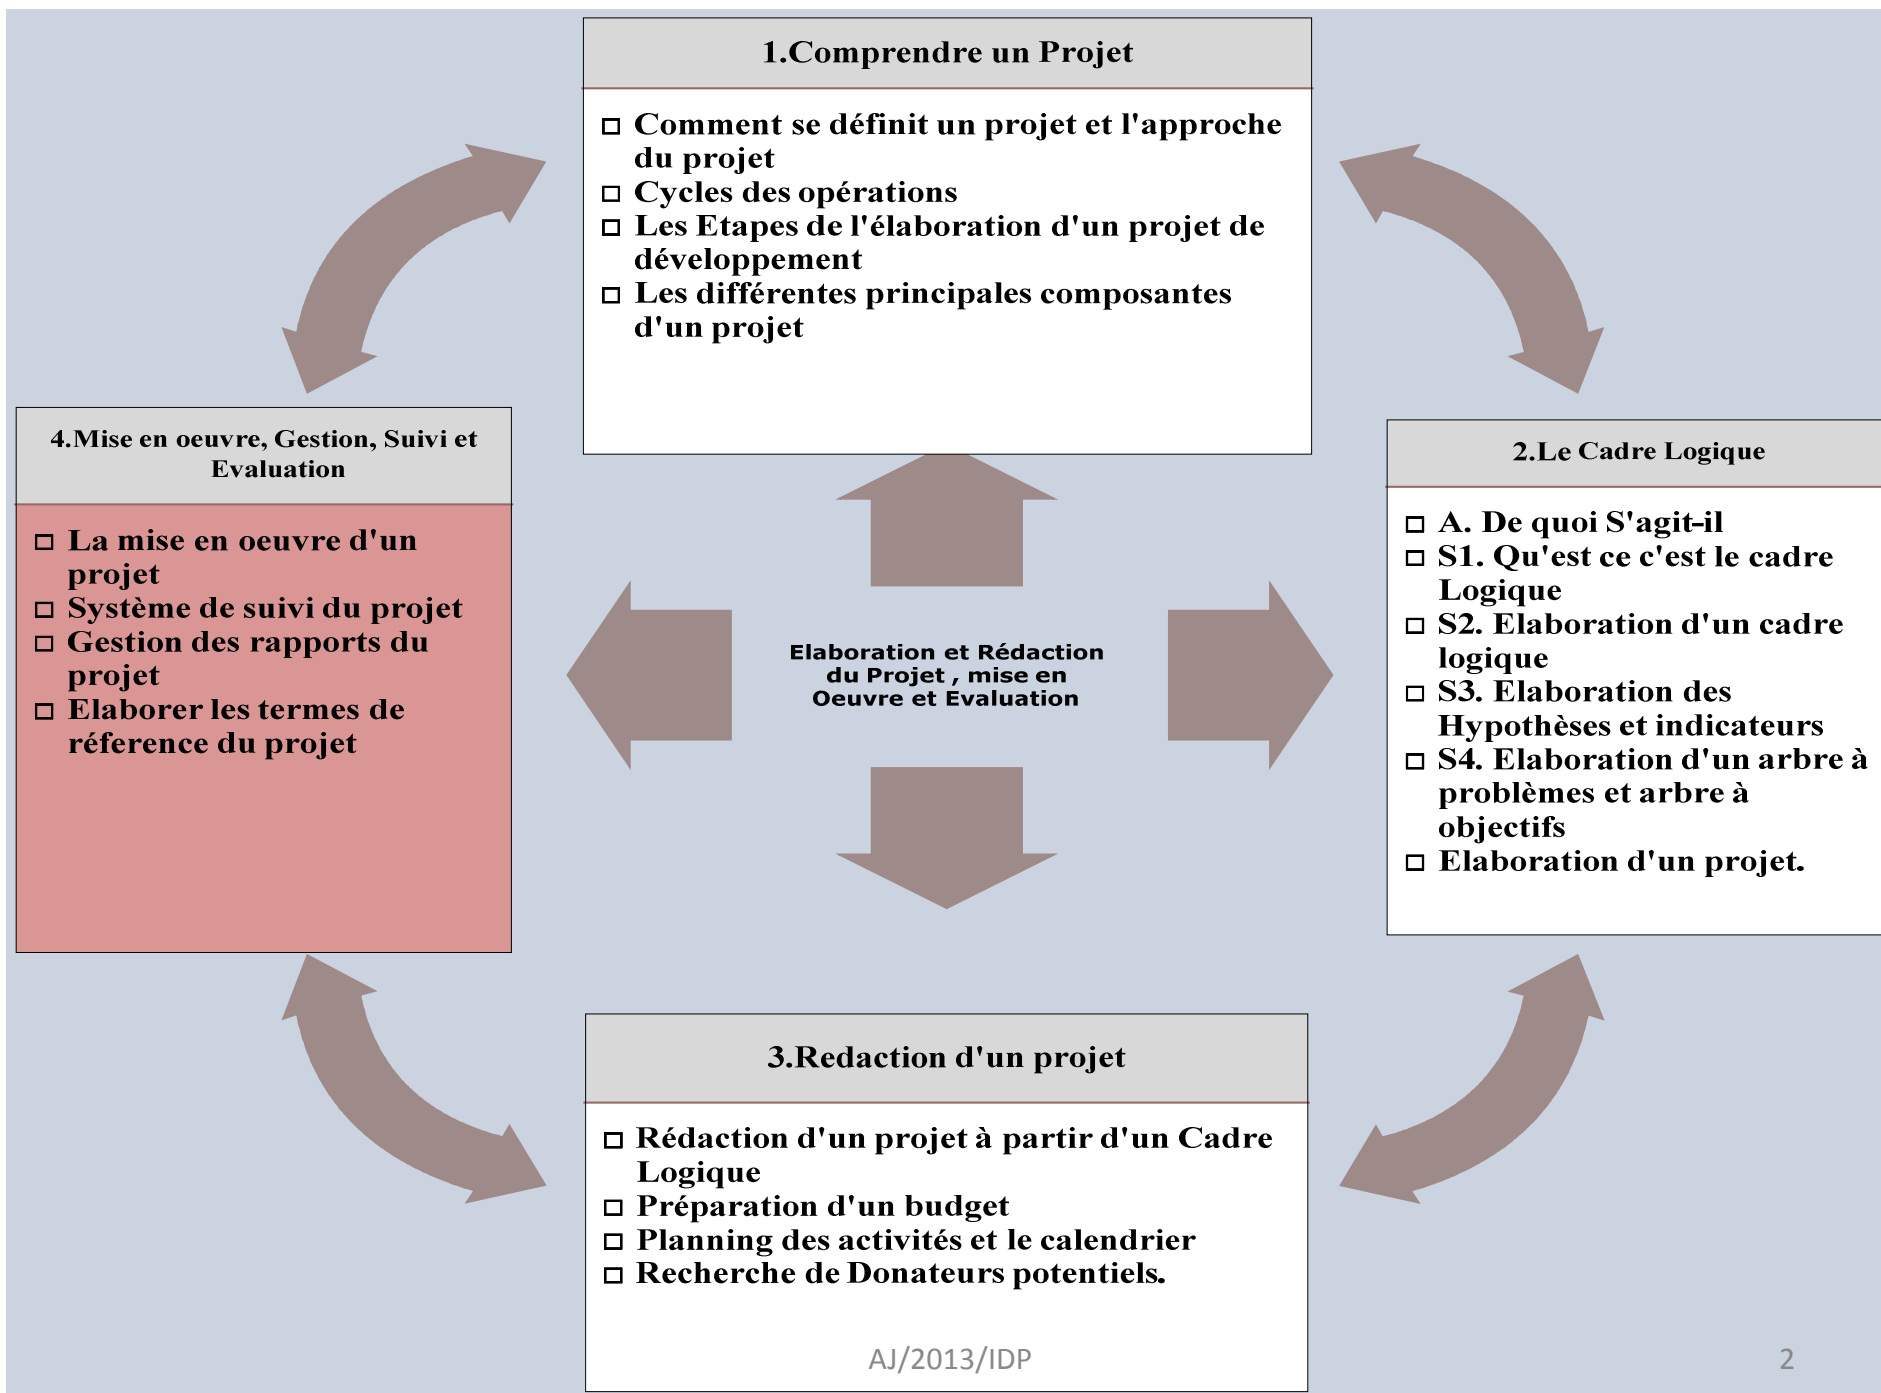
1.Comprendre un Projet

- Comment se définit un projet et l'approche du projet
- Cycles des opérations
- Les Etapes de l'élaboration d'un projet de développement
- Les différentes principales composantes d'un projet

2.Le Cadre Logique

- A. De quoi S'agit-il
- S1. Qu'est ce c'est le cadre Logique
- S2. Elaboration d'un cadre logique
- S3. Elaboration des Hypothèses et indicateurs
- S4. Elaboration d'un arbre à problèmes et arbre à objectifs
- Elaboration d'un projet.

Elaboration et Rédaction du Projet , mise en Oeuvre et Evaluation

3.Redaction d'un projet

- Rédaction d'un projet à partir d'un Cadre Logique
- Préparation d'un budget
- Planning des activités et le calendrier
- Recherche de Donateurs potentiels.

4.Mise en oeuvre, Gestion, Suivi et Evaluation

- La mise en oeuvre d'un projet
- Système de suivi du projet
- Gestion des rapports du projet
- Elaborer les termes de réference du projet

AJ/2013/IDP

2